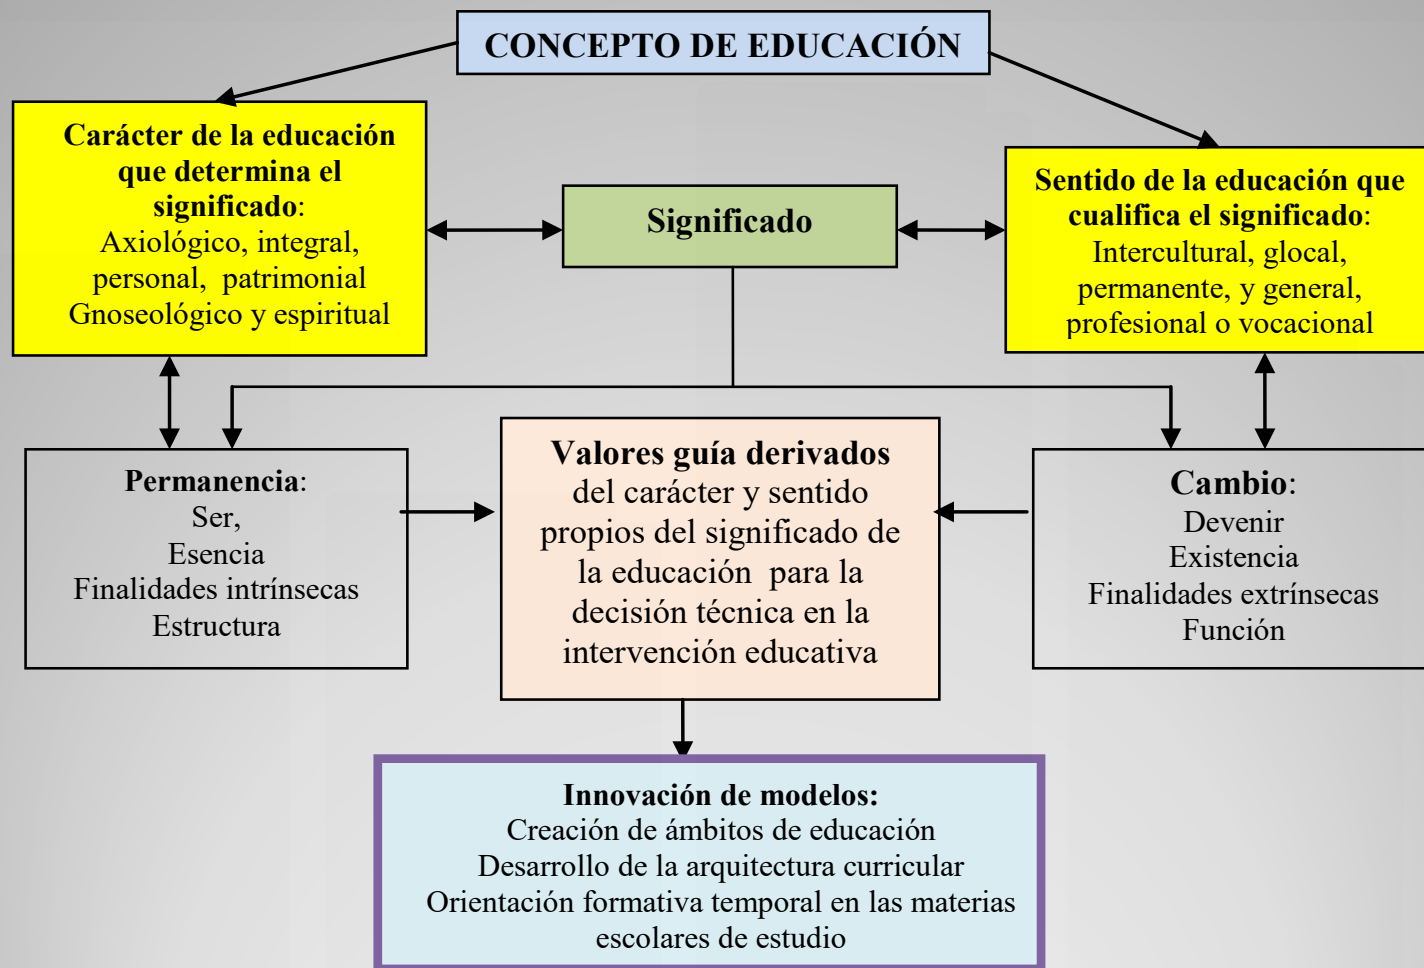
CONCEPTO DE EDUCACIÓN

Carácter de la educación que determina el significado:
Axiológico, integral, personal, patrimonial
Gnoseológico y espiritual

Significado

Sentido de la educación que cualifica el significado:
Intercultural, glocal, permanente, y general, profesional o vocacional

Permanencia:
Ser,
Esencia
Finalidades intrínsecas
Estructura

Valores guía derivados del carácter y sentido propios del significado de la educación para la decisión técnica en la intervención educativa

Cambio:
Devenir
Existencia
Finalidades extrínsecas
Función

Innovación de modelos:
Creación de ámbitos de educación
Desarrollo de la arquitectura curricular
Orientación formativa temporal en las materias escolares de estudio